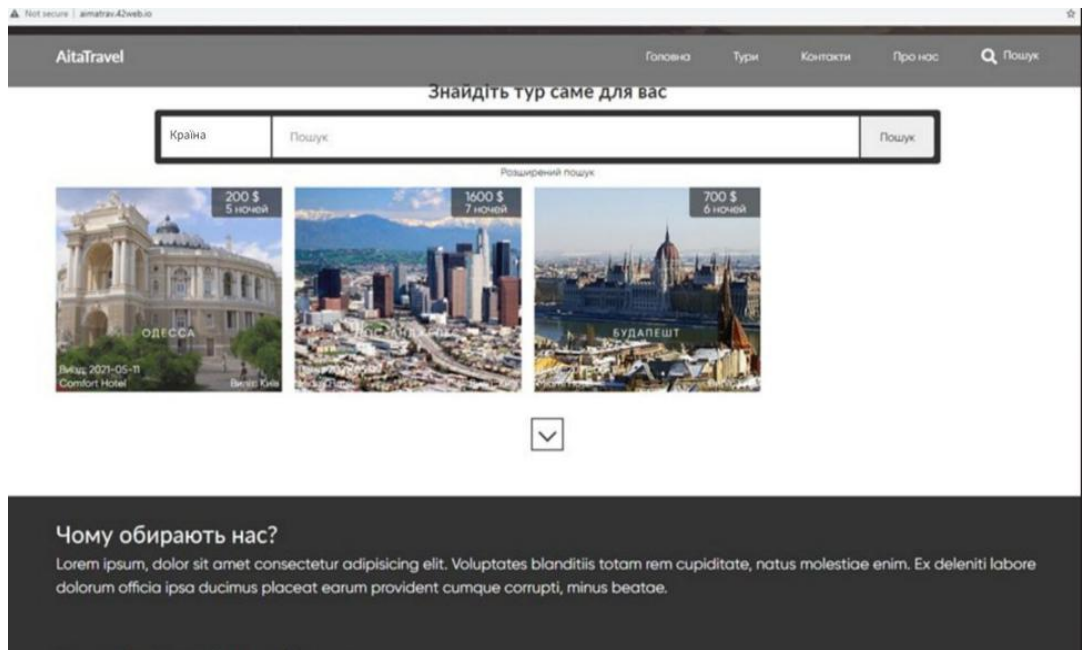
Not secure | aimatrav.42web.io

AitaTravel

Головна Тури Контакти Про нас Пошук

Знайдіть тур саме для вас

Країна

Пошук

Пошук

Розширений пошук

200 $
5 ночей

ОДЕСА

Виїзд: 2021-05-11
Comfort Hotel

Виліт: Київ

1600 $
7 ночей

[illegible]

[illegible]

700 $
6 ночей

БУДАПЕШТ

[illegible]

Чому обирають нас?

Lorem ipsum, dolor sit amet consectetur adipisicing elit. Voluptates blanditiis totam rem cupiditate, natus molestiae enim. Ex deleniti labore dolorum officia ipsa ducimus placeat earum provident cumque corrupti, minus beatae.